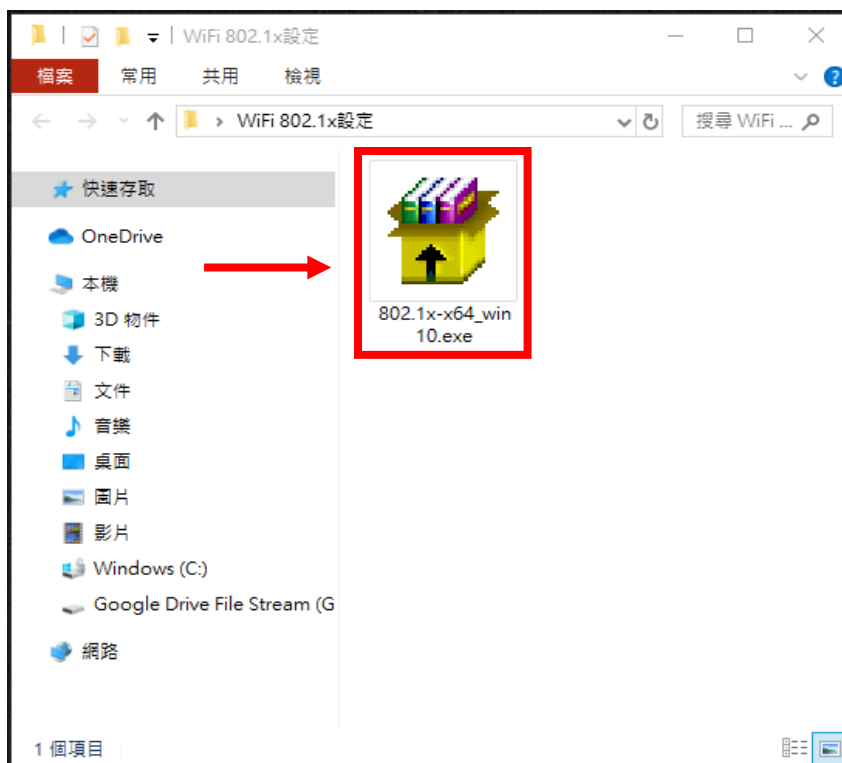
WiFi 802.1x設定

檔案 常用 共用 檢視

WiFi 802.1x設定

搜尋 WiFi ...

快速存取

OneDrive

本機

3D 物件

下載

文件

音樂

桌面

圖片

影片

Windows (C:)

Google Drive File Stream (G

網路

802.1x-x64_win10.exe

1 個項目